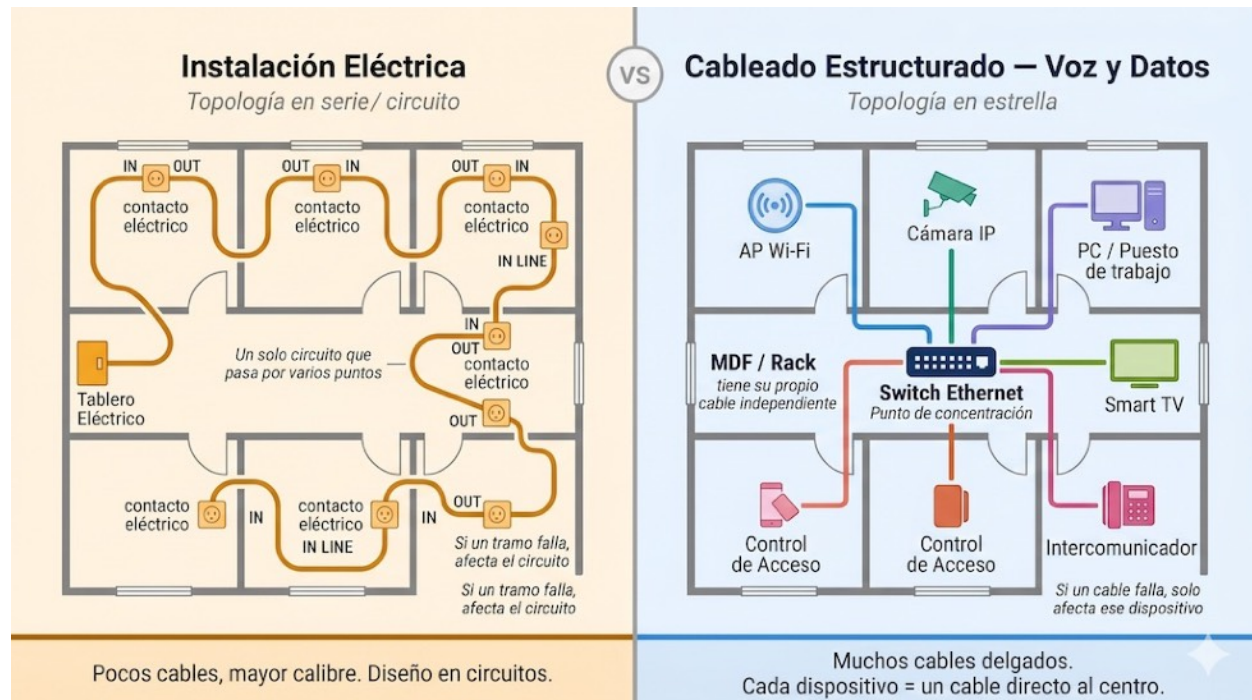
Instalación Eléctrica
Topología en serie/ circuito

VS

Cableado Estructurado — Voz y Datos
Topología en estrella

IN OUT
contacto eléctrico

OUT IN
contacto eléctrico

OUT IN
contacto eléctrico

IN LINE

IN
OUT
contacto eléctrico

Un solo circuito que pasa por varios puntos

Tablero Eléctrico

OUT

contacto eléctrico

IN

contacto eléctrico
IN LINE

IN

OUT

Si un tramo falla, afecta el circuito

Si un tramo falla, afecta el circuito

AP Wi-Fi

Cámara IP

PC / Puesto de trabajo

MDF / Rack
tiene su propio cable independiente

Switch Ethernet
Punto de concentración

Smart TV

Control de Acceso

Control de Acceso

Intercomunicador

Si un cable falla, solo afecta ese dispositivo

Pocos cables, mayor calibre. Diseño en circuitos.

Muchos cables delgados.
Cada dispositivo = un cable directo al centro.